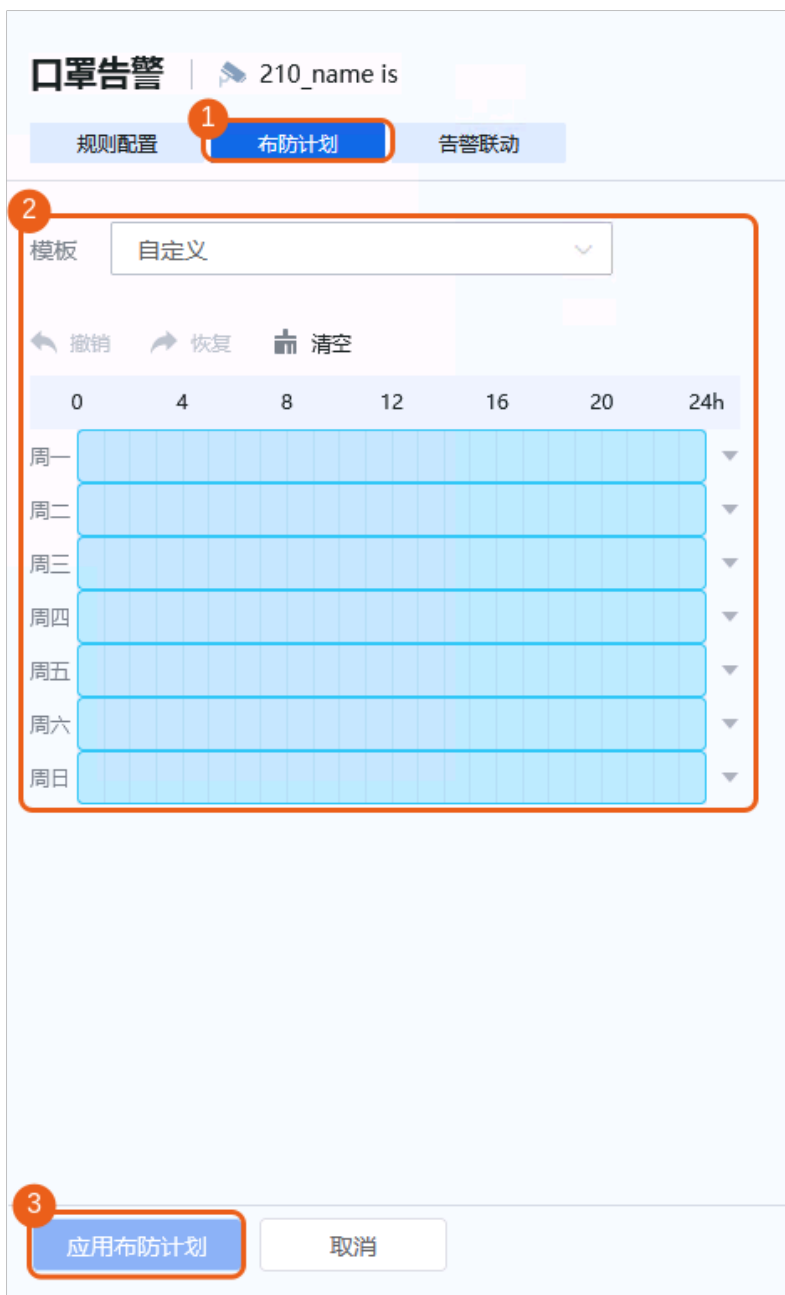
口罩告警 | 210_name is

1

规则配置 布防计划 告警联动

2

模板 自定义

撤销 恢复 清空

| 0 | 4 | 8 | 12 | 16 | 20 | 24h |
|---|---|---|---|---|---|---|

周一
周二
周三
周四
周五
周六
周日

3

应用布防计划 取消